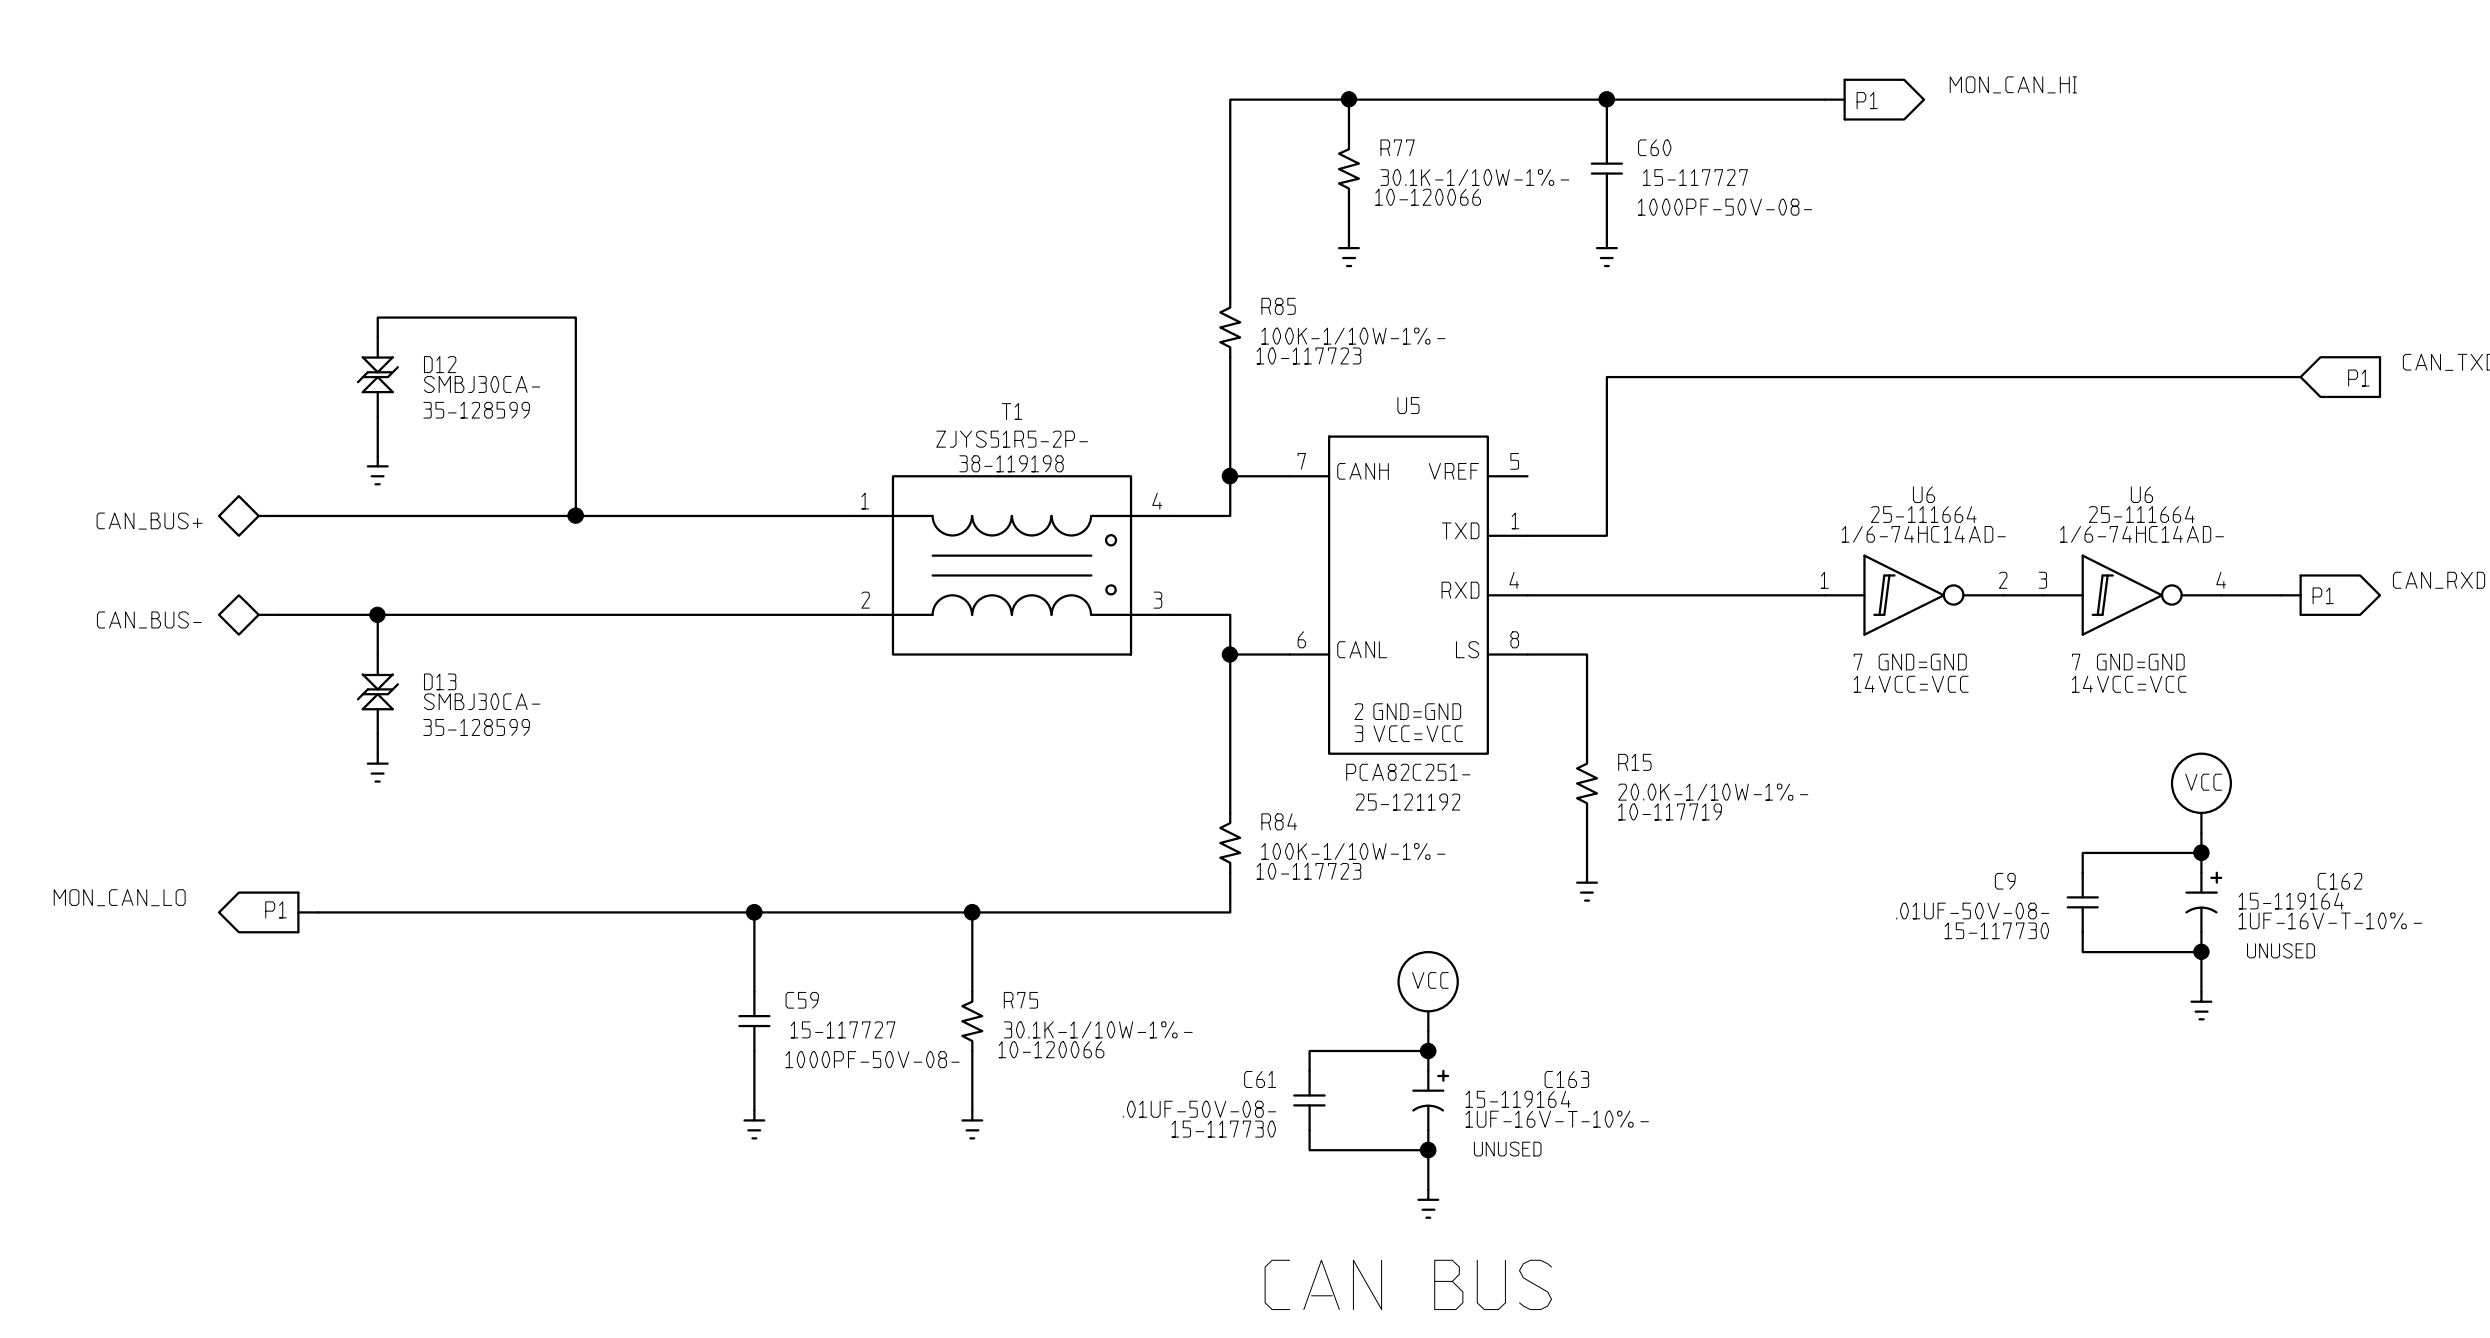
P1 MON_CAN_HI

R77
30.1K-1/10W-1%-
10-120066

C60
15-117727
1000PF-50V-08-

R85
100K-1/10W-1%-
10-117723

P1 CAN_TX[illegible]

D12
SMBJ30CA-
35-128599

T1
ZJYS51R5-2P-
38-119198

U5

CAN_BUS+
1
4
7 CANH
VREF 5
TXD 1
RXD 4
2
3
CAN_BUS-
6 CANL
LS 8
2 GND=GND
3 VCC=VCC
PCA82C251-
25-121192

U6
25-111664
1/6-74HC14AD-
1
2
7 GND=GND
14VCC=VCC

U6
25-111664
1/6-74HC14AD-
3
4
7 GND=GND
14VCC=VCC

P1 CAN_RXD

D13
SMBJ30CA-
35-128599

R15
20.0K-1/10W-1%-
10-117719

VCC

R84
100K-1/10W-1%-
10-117723

C9
.01UF-50V-08-
15-117730

C162
15-119164
1UF-16V-T-10%-
UNUSED

MON_CAN_LO P1

C59
15-117727
1000PF-50V-08-

R75
30.1K-1/10W-1%-
10-120066

VCC

C61
.01UF-50V-08-
15-117730

C163
15-119164
1UF-16V-T-10%-
UNUSED

CAN BUS